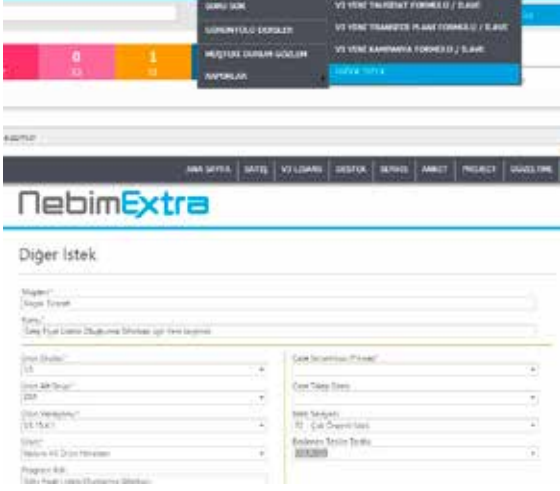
SORU SOR
GÖRÜNTÜLÜ DERSLER
MÜŞTERİ DURUM GÖZLEM
RAPORLAR

V3 YENİ TAHSİSAT FORMÜLÜ / İLAVE
V3 YENİ TRANSFER PLANI FORMÜLÜ / İLAVE
V3 YENİ KAMPANYA FORMÜLÜ / İLAVE
DİĞER İSTEK

0
1

ANA SAYFA | SATIŞ | V3 LOJ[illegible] | DESTEK | SERVİS | ANKET | PROJECT | GÜZELTME

NebimExtra

Diğer İstek

Müşteri*
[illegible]

Konu*
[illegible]

Ürün Grubu*
V3

Ürün Alt Grup*
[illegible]

Ürün Versiyonu*
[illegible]

Ekran*
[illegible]

Program Adı
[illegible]

Talep İstenilen Tarih*
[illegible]

Ciddi Talep Sonu
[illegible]

Talep Seviyesi
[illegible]

Beklenen Teslim Tarihi
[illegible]